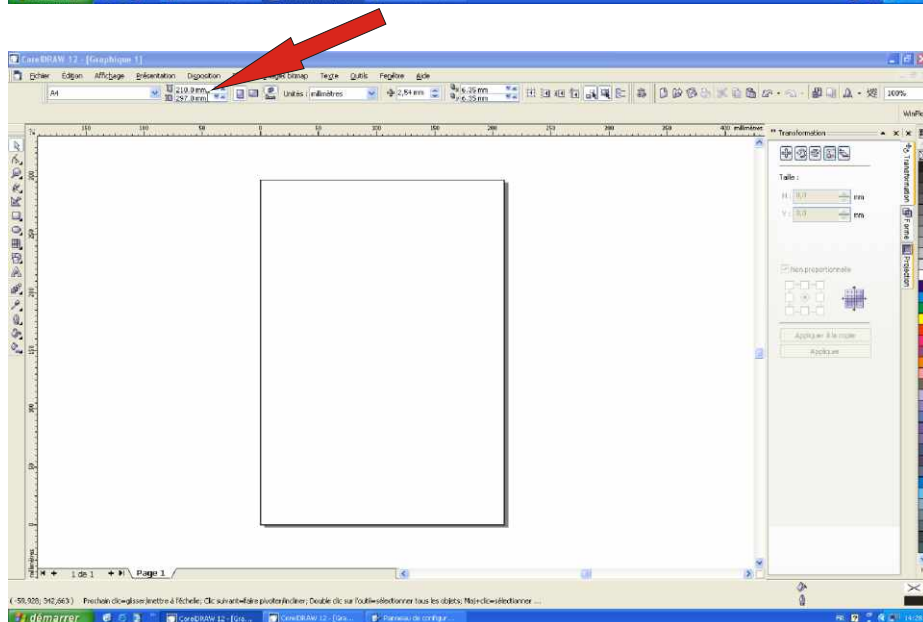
CorelDRAW 12 - [Graphique 1]

Fichier Edition Affichage Présentation Disposition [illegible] Bitmap Texte Outils Fenêtre Aide

A4 210,0 mm 297,0 mm Unités : millimètres 2,54 mm 6,35 mm 6,35 mm 309%

150 100 50 0 50 100 150 200 250 300 350 400 millimètres

Transformation

Taille :

H : 0,0 mm

V : 0,0 mm

Non proportionnelle

Appliquer à la copie

Appliquer

Transformation Forme Projection

1 de 1 Page 1

( -58,928; 342,663 ) Prochain clic=glisser/mettre à l'échelle; Clic suivant=faire pivoter/incliner; Double clic sur l'outil=sélectionner tous les objets; Maj+clic=sélectionner ...

démarrer CorelDRAW 12 - [Gra... CorelDRAW 12 - [Gra... Panneau de configur...